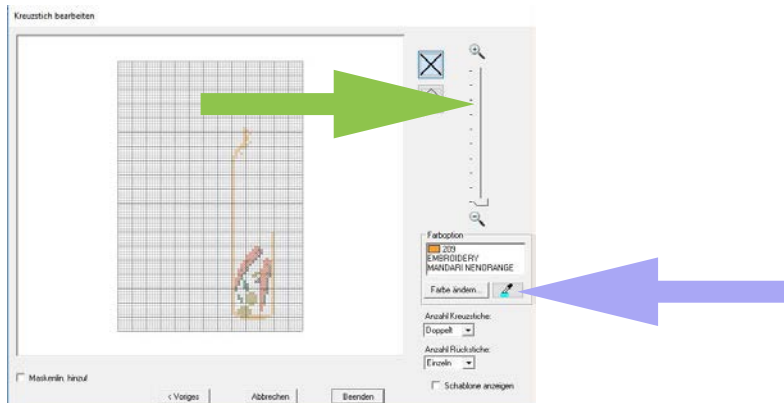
Kreuzstich bearbeiten

Farboption
209
EMBROIDERY
MANDARI NENORANGE

Farbe ändern...

Anzahl Kreuzstiche:
Doppelt

Anzahl Rückstiche:
Einzeln

Maskenlin. hinzuf

< Voriges

Abbrechen

Beenden

Schablone anzeigen